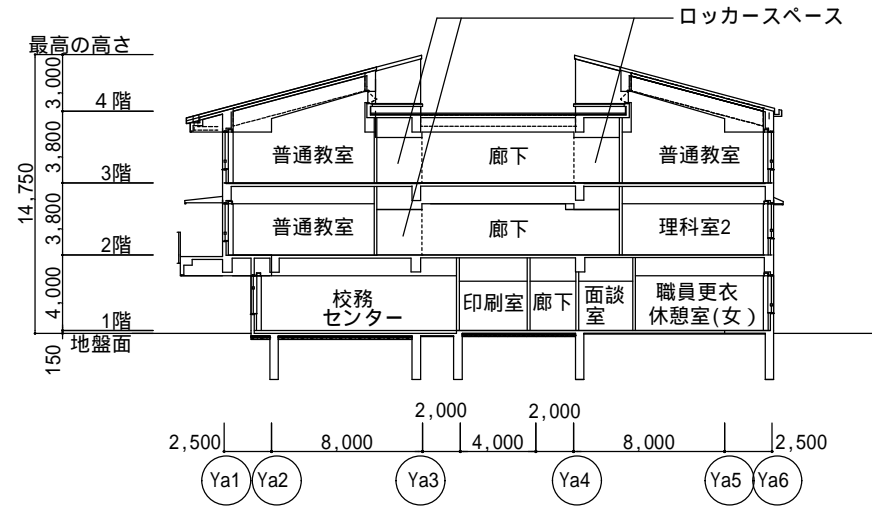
ロッカースペース
最高の高さ
3,000
4階
3,800
3階
3,800
2階
4,000
1階
地盤面
150
14,750
普通教室
廊下
普通教室
普通教室
廊下
理科室2
校務センター
印刷室
廊下
面談室
職員更衣休憩室(女)
2,000
2,000
2,500
8,000
4,000
8,000
2,500
Ya1
Ya2
Ya3
Ya4
Ya5
Ya6